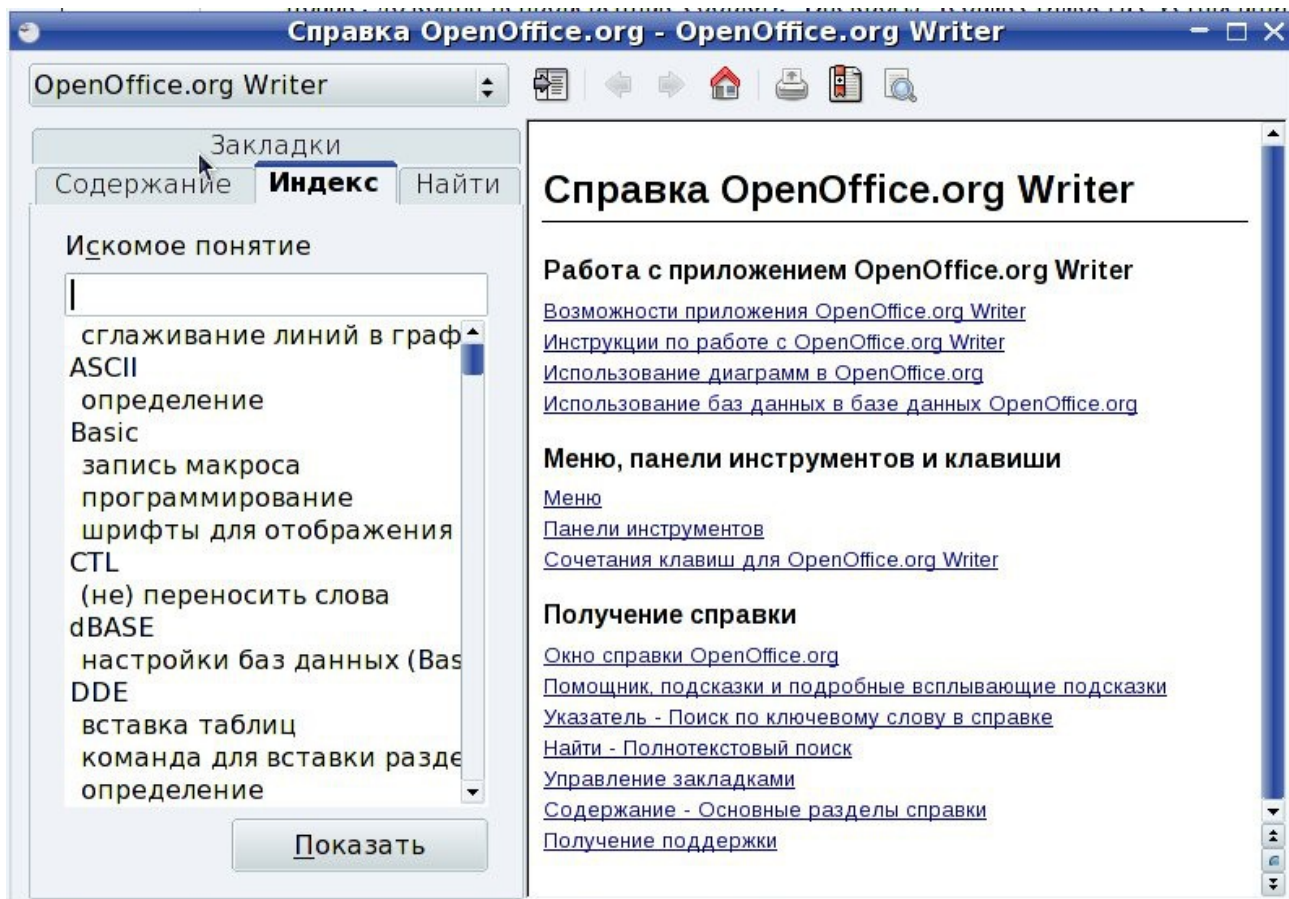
Справка OpenOffice.org - OpenOffice.org Writer

OpenOffice.org Writer

Закладки

Содержание | Индекс | Найти

Искомое понятие

сглаживание линий в граф
ASCII
определение
Basic
запись макроса
программирование
шрифты для отображения
CTL
(не) переносить слова
dBASE
настройки баз данных (Bas
DDE
вставка таблиц
команда для вставки разде
определение

Показать

Справка OpenOffice.org Writer

Работа с приложением OpenOffice.org Writer

Возможности приложения OpenOffice.org Writer
Инструкции по работе с OpenOffice.org Writer
Использование диаграмм в OpenOffice.org
Использование баз данных в базе данных OpenOffice.org

Меню, панели инструментов и клавиши

Меню
Панели инструментов
Сочетания клавиш для OpenOffice.org Writer

Получение справки

Окно справки OpenOffice.org
Помощник, подсказки и подробные всплывающие подсказки
Указатель - Поиск по ключевому слову в справке
Найти - Полнотекстовый поиск
Управление закладками
Содержание - Основные разделы справки
Получение поддержки